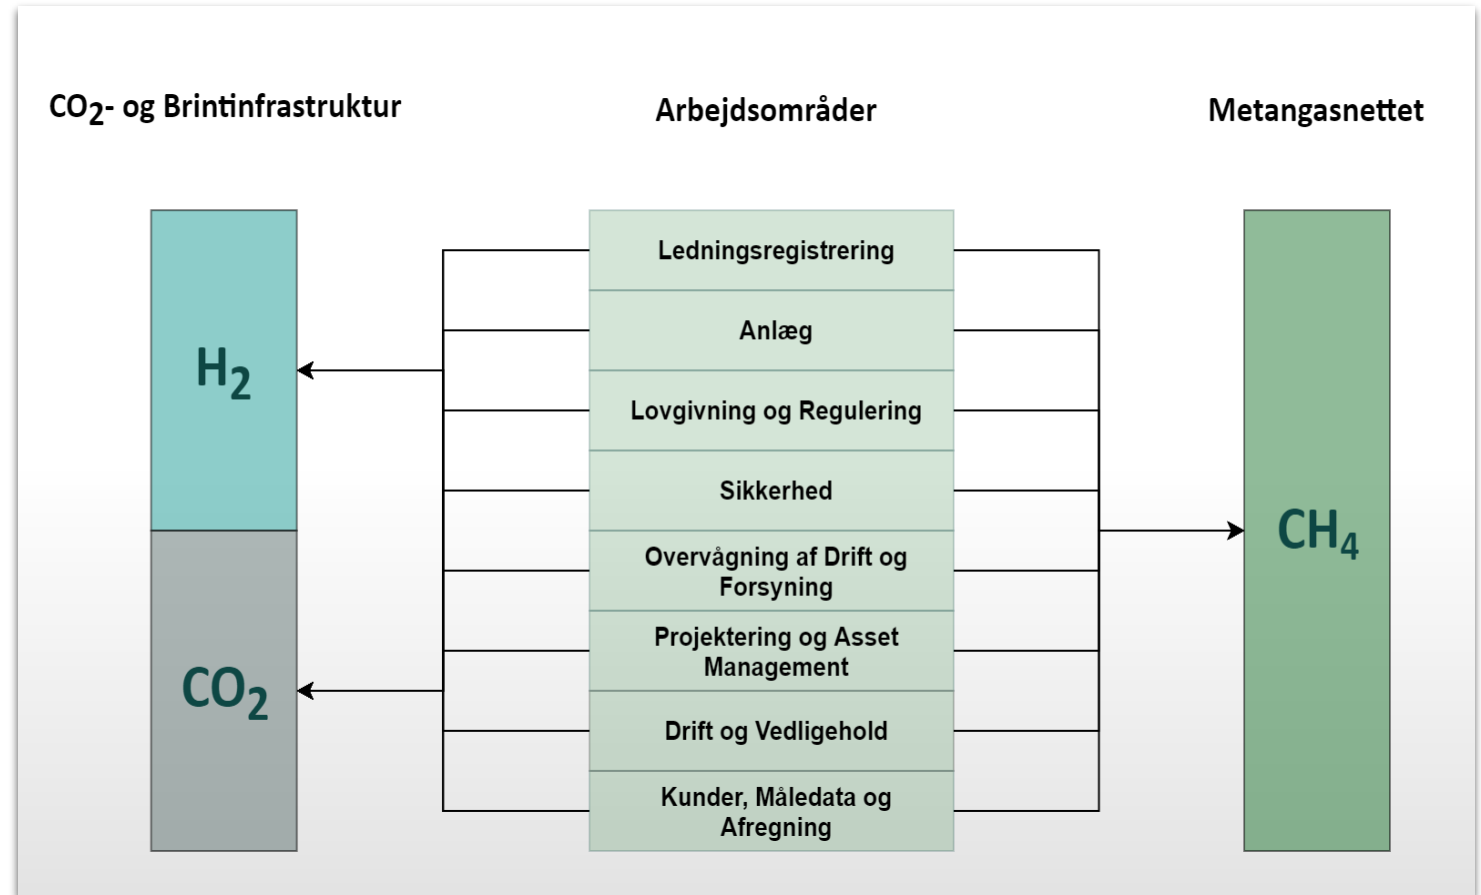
$CO_2$- og Brintinfrastruktur

Arbejdsområder

Metangasnettet

$H_2$

$CO_2$

Ledningsregistrering

Anlæg

Lovgivning og Regulering

Sikkerhed

Overvågning af Drift og Forsyning

Projektering og Asset Management

Drift og Vedligehold

Kunder, Måledata og Afregning

$CH_4$